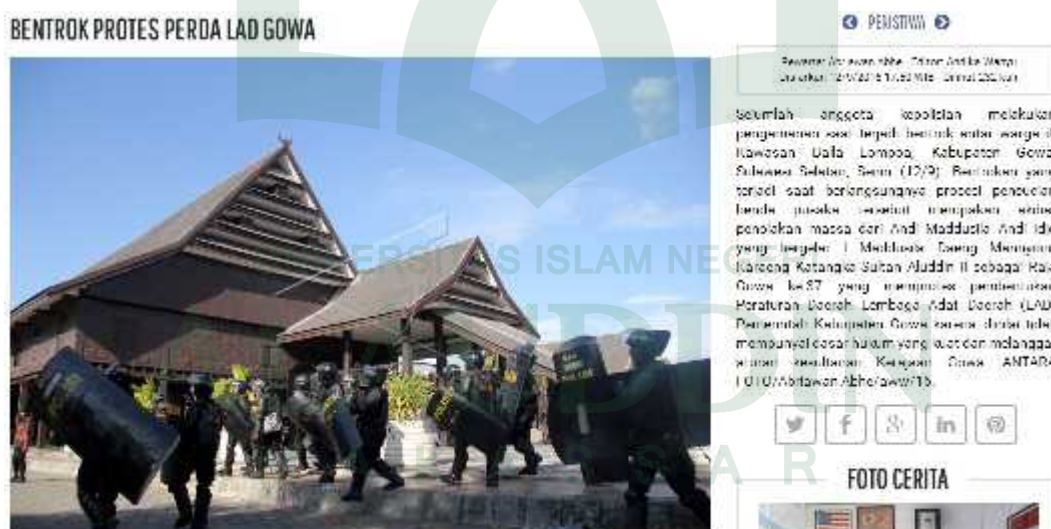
BENTROK PROTES PERDA LAD GOWA

PERISTIWA

Pewarta: Abriawan Abhe · Editor: Andika Wahyu
Disiarkan: 12/9/2016 17:53 WIB · Dilihat: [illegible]

Sejumlah anggota kepolisian melakukan pengamanan saat terjadi bentrok antar warga di Kawasan Balla Lompoa, Kabupaten Gowa, Sulawesi Selatan, Senin (12/9). Bentrokan yang terjadi saat berlangsungnya prosesi pencucian benda pusaka tersebut merupakan aksi penolakan massa dari Andi Maddusila Andi Idjo yang bergelar I Maddusila Daeng Mannyonri Karaeng Katangka Sultan Aluddin II sebagai Raja Gowa ke-37 yang menentang pemberlakuan Peraturan Daerah Lembaga Adat Daerah (LAD) Pemerintah Kabupaten Gowa karena dinilai tidak mempunyai dasar hukum yang kuat dan melanggar aturan kesultanan Kerajaan Gowa. ANTARA FOTO/Abriawan Abhe/aww/16.

FOTO CERITA

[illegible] ISLAM NEGERI

A R